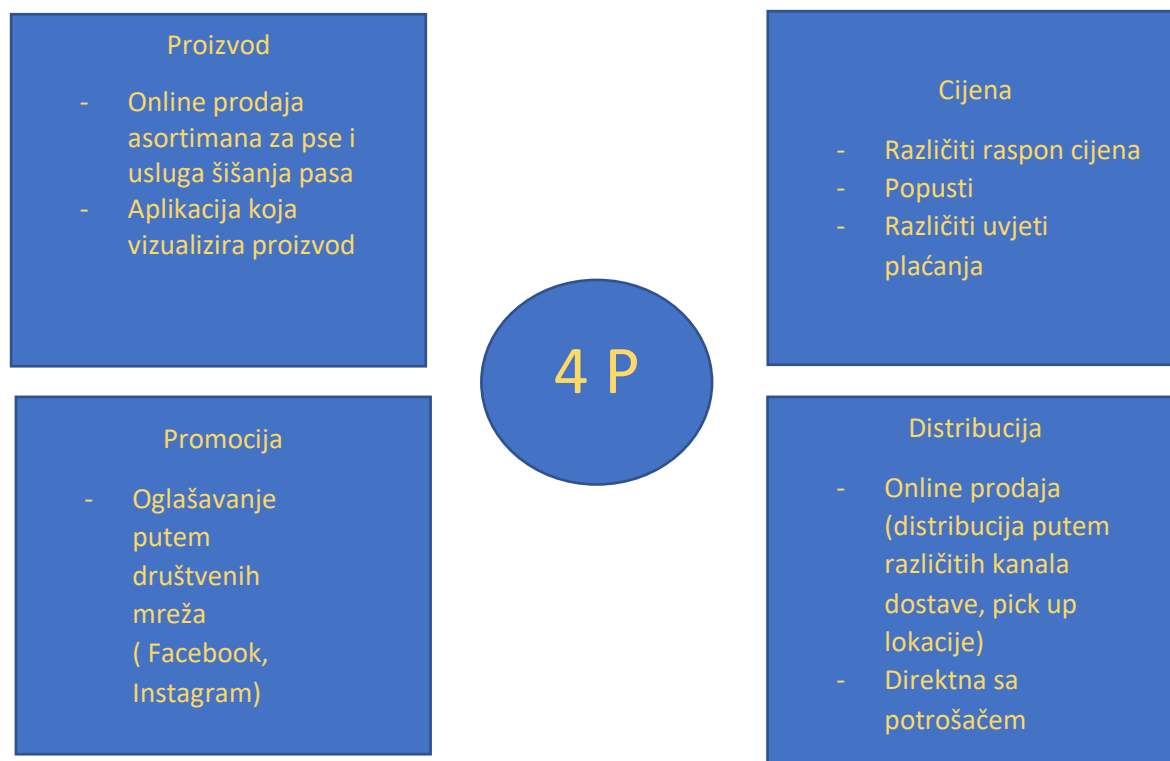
Proizvod

- Online prodaja asortimana za pse i usluga šišanja pasa
- Aplikacija koja vizualizira proizvod

Cijena

- Različiti raspon cijena
- Popusti
- Različiti uvjeti plaćanja

4 P

Promocija

- Oglašavanje putem društvenih mreža ( Facebook, Instagram)

Distribucija

- Online prodaja (distribucija putem različitih kanala dostave, pick up lokacije)
- Direktna sa potrošačem